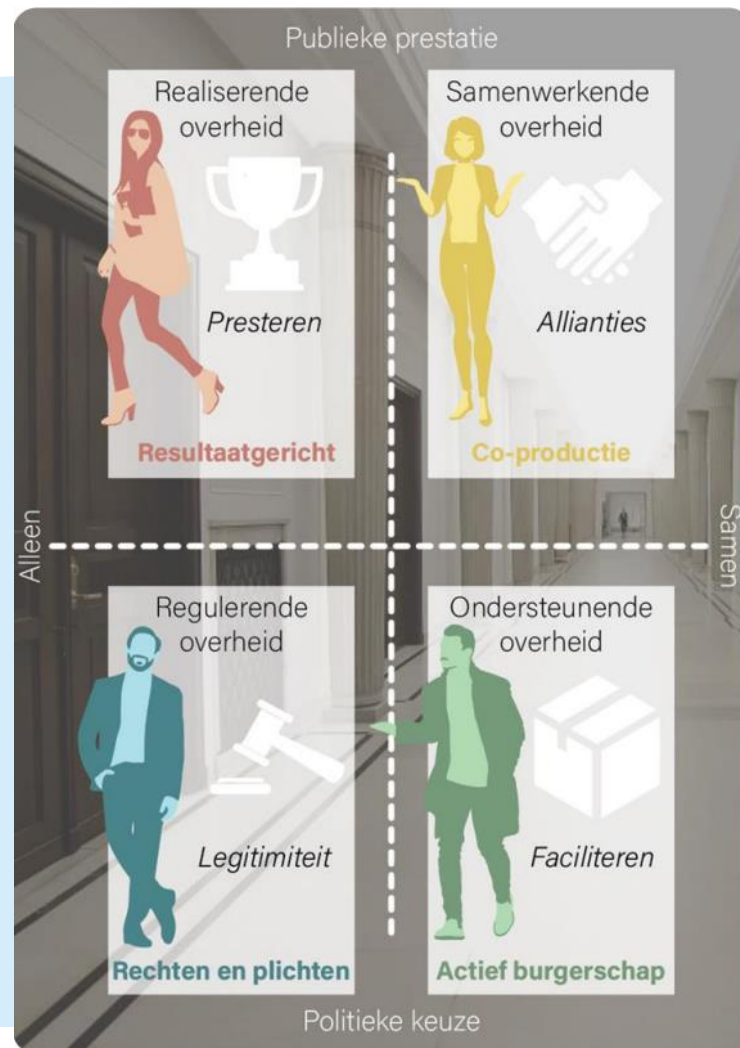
Publieke prestatie

Realiserende overheid

Presteren

Resultaatgericht

Samenwerkende overheid

Allianties

Co-productie

Alleen

Samen

Regulerende overheid

Legitimiteit

Rechten en plichten

Ondersteunende overheid

Faciliteren

Actief burgerschap

Politieke keuze